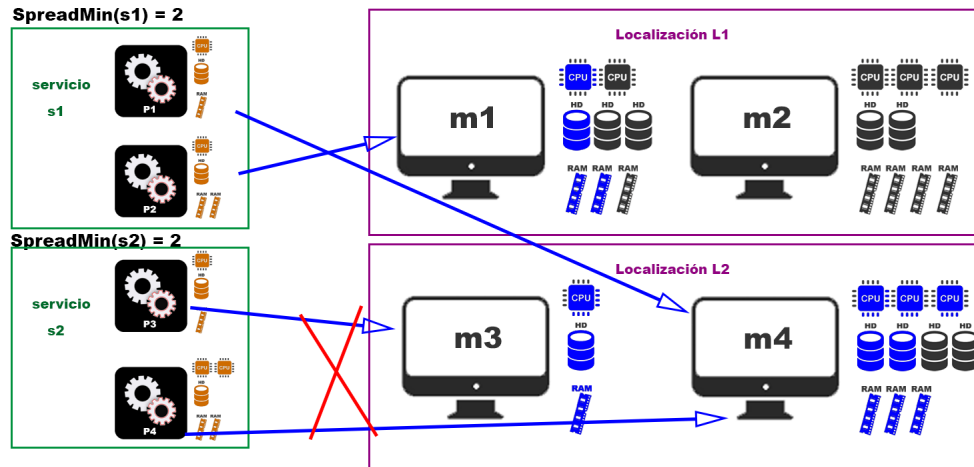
SpreadMin(s1) = 2

servicio
s1

CPU
HD
RAM
P1

CPU
HD
RAM
P2

SpreadMin(s2) = 2

servicio
s2

CPU
HD
RAM
P3

CPU CPU
HD
RAM RAM
P4

Localización L1

m1

CPU CPU
HD HD HD
RAM RAM RAM

m2

CPU CPU CPU
HD HD
RAM RAM RAM RAM

Localización L2

m3

CPU
HD
RAM

m4

CPU CPU CPU
HD HD HD HD
RAM RAM RAM